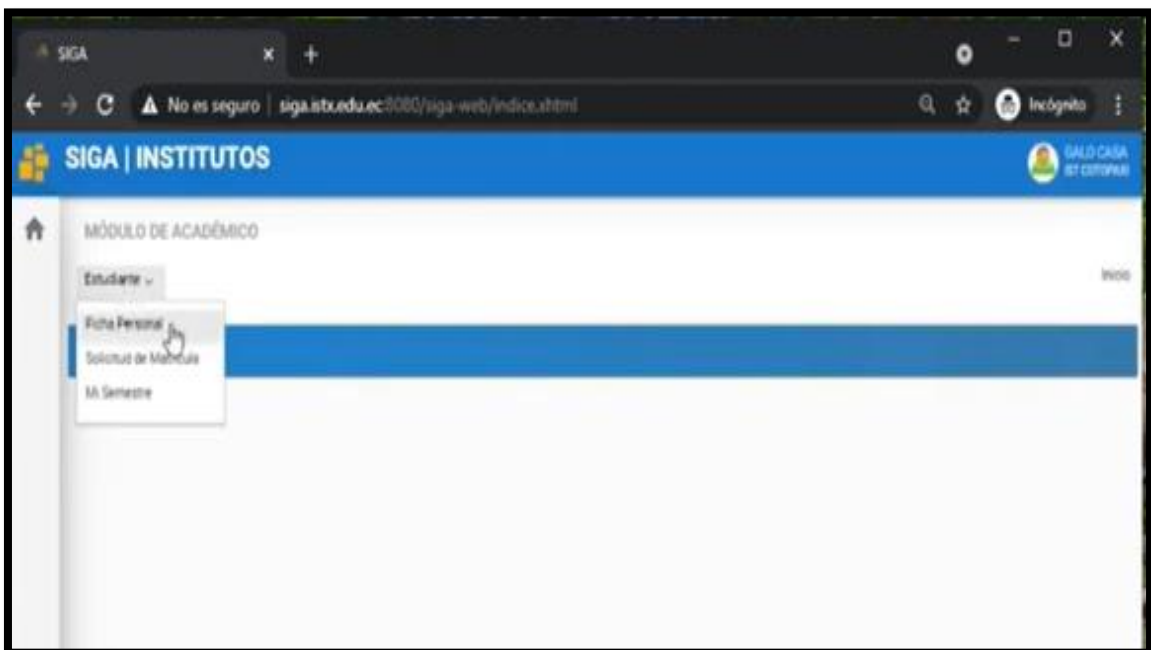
SIGA ×

No es seguro | siga.istx.edu.ec:8080/siga-web/indice.xhtml

Incógnito

SIGA | INSTITUTOS

GALO CASA
IST COTOPAXI

MÓDULO DE ACADÉMICO

Estudiante

Inicio

Ficha Personal

Solicitud de Matrícula

Mi Semestre